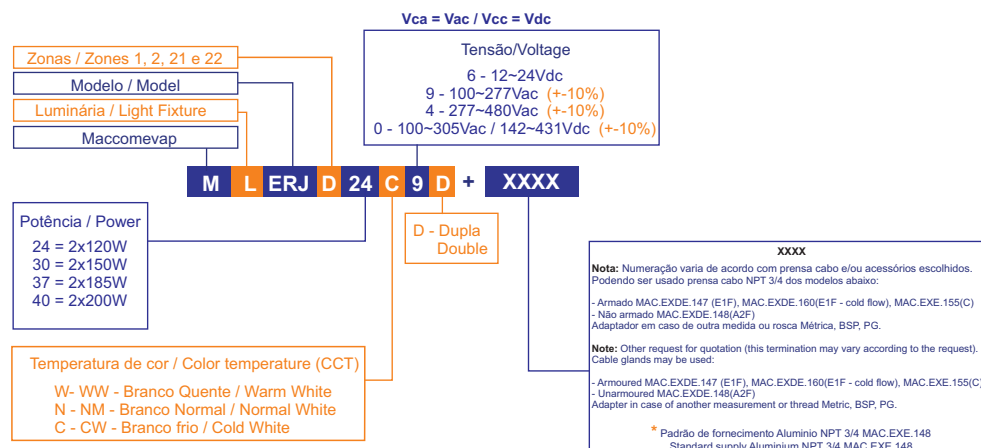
Vca = Vac / Vcc = Vdc

Zonas / Zones 1, 2, 21 e 22

Modelo / Model

Luminária / Light Fixture

Maccomevap

Tensão/Voltage

6 - 12~24Vdc
9 - 100~277Vac (+-10%)
4 - 277~480Vac (+-10%)
0 - 100~305Vac / 142~431Vdc (+-10%)

M L ERJ D 24 C 9 D + XXXX

Potência / Power

24 = 2x120W
30 = 2x150W
37 = 2x185W
40 = 2x200W

D - Dupla
Double

XXXX

Nota: Numeração varia de acordo com prensa cabo e/ou acessórios escolhidos. Podendo ser usado prensa cabo NPT 3/4 dos modelos abaixo:

- Armado MAC.EXDE.147 (E1F), MAC.EXDE.160(E1F - cold flow), MAC.EXE.155(C)
- Não armado MAC.EXDE.148(A2F)
Adaptador em caso de outra medida ou rosca Métrica, BSP, PG.

Note: Other request for quotation (this termination may vary according to the request). Cable glands may be used:

- Armoured MAC.EXDE.147 (E1F), MAC.EXDE.160(E1F - cold flow), MAC.EXE.155(C)
- Unarmoured MAC.EXDE.148(A2F)
Adapter in case of another measurement or thread Metric, BSP, PG.

Temperatura de cor / Color temperature (CCT)

W- WW - Branco Quente / Warm White
N - NM - Branco Normal / Normal White
C - CW - Branco frio / Cold White

* Padrão de fornecimento Aluminio NPT 3/4 MAC.EXE.148
Standard supply Aluminium NPT 3/4 MAC.EXE.148